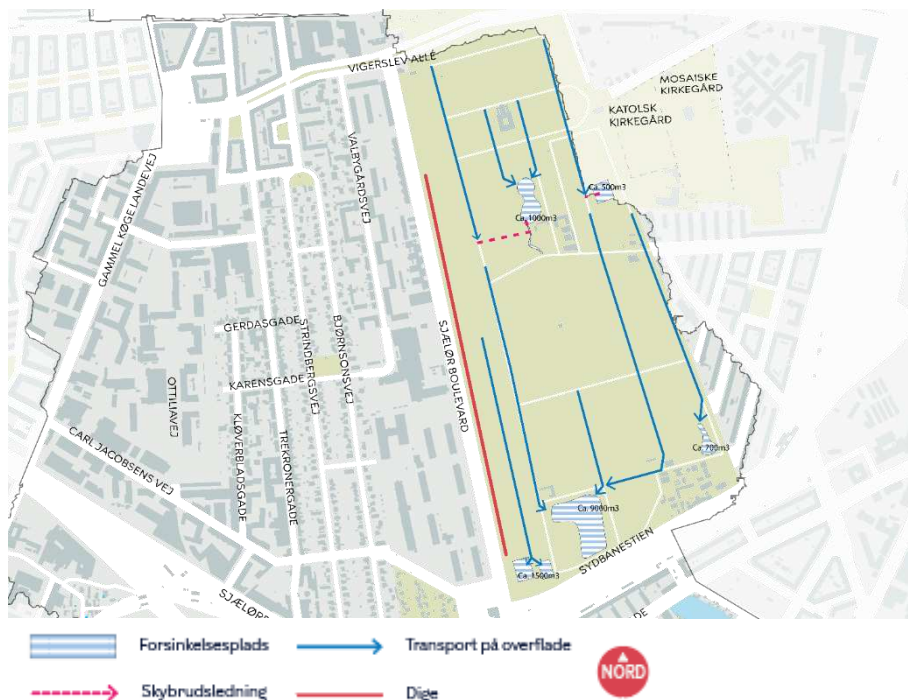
VIGERSLEV ALLÉ
MOSAISKE KIRKEGÅRD
KATOLSK KIRKEGÅRD
Ca. 500m3
Ca. 1000m3
VALBYGÅRDSVEJ
GAMMEL KØGE LANDEVEJ
GERDASGADE
BJØRNSONSVEJ
STRINDBERGSVEJ
KARENSGADE
SJÆLØR BOULEVARD
OTTILIAVEJ
KLØVERBLADSGADE
TREKRONERGADE
CARL JACOBSENS VEJ
Ca. 700m3
Ca. 9000m3
SYDBANESTIEN
Ca. 1500m3
SJÆLØR
DE

Forsinkelsesplads
Transport på overflade
Skybrudsledning
Dige
NORD